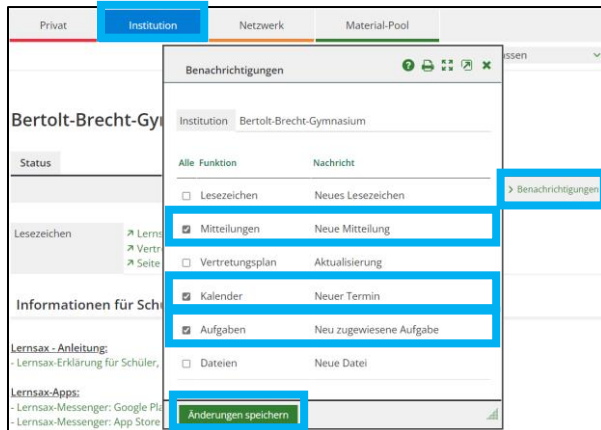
Privat Institution Netzwerk Material-Pool

ssen

Bertolt-Brecht-Gy

Status

Lesezeichen ↗ Lerns ↗ Vertr ↗ Seite

Informationen für Schü

Lernsax - Anleitung:
- Lernsax-Erklärung für Schüler,

Lernsax-Apps:
- Lernsax-Messenger: Google Pla
- Lernsax-Messenger: App Store

> Benachrichtigungen

Benachrichtigungen

Institution Bertolt-Brecht-Gymnasium

| Alle Funktion | Nachricht |
|---|---|
| ☐ Lesezeichen | Neues Lesezeichen |
| ☑ Mitteilungen | Neue Mitteilung |
| ☐ Vertretungsplan | Aktualisierung |
| ☑ Kalender | Neuer Termin |
| ☑ Aufgaben | Neu zugewiesene Aufgabe |
| ☐ Dateien | Neue Datei |

Änderungen speichern